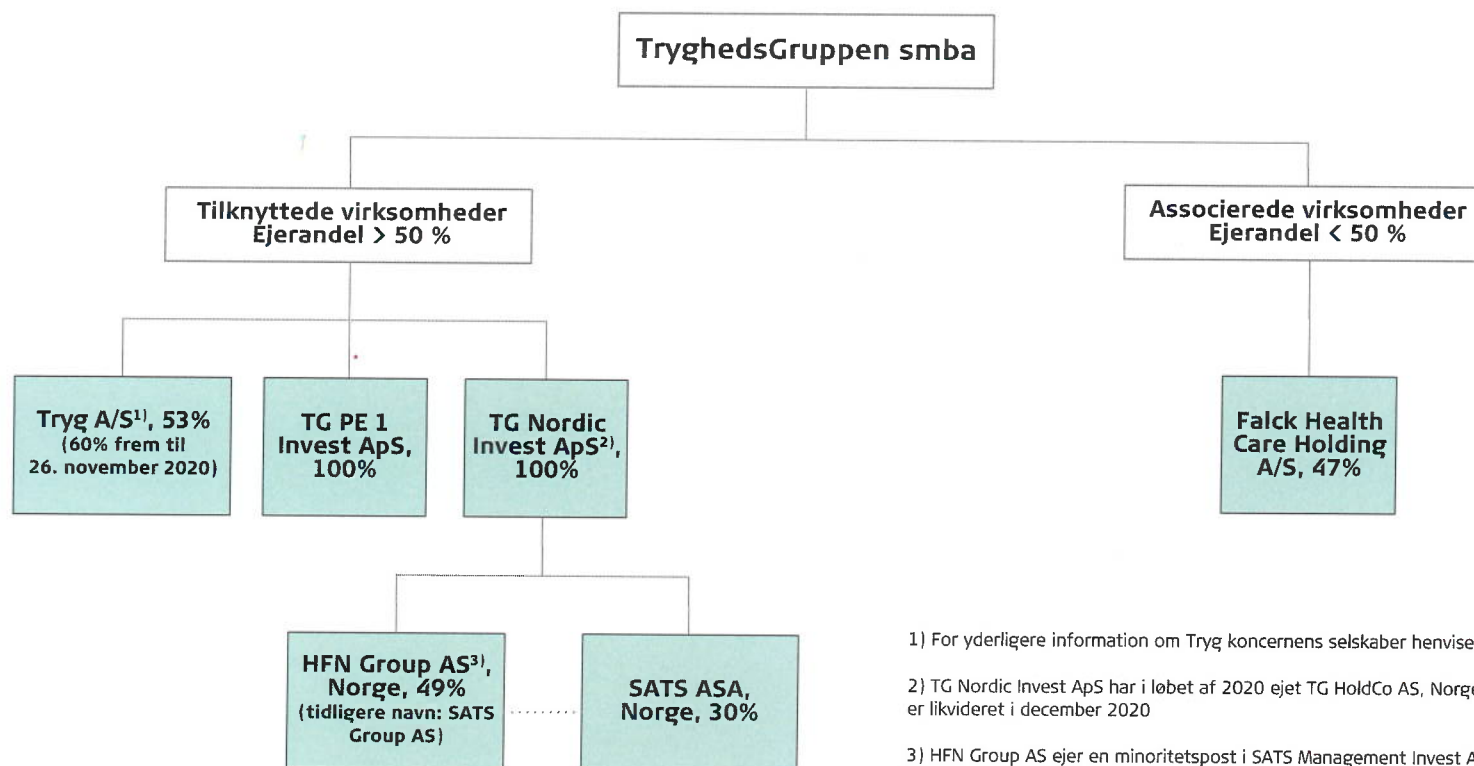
TryghedsGruppen smba

Tilknyttede virksomheder
Ejerandel > 50 %

Associerede virksomheder
Ejerandel < 50 %

Tryg A/S$^{1)}$, 53%
(60% frem til 26. november 2020)

TG PE 1 Invest ApS, 100%

TG Nordic Invest ApS$^{2)}$, 100%

Falck Health Care Holding A/S, 47%

HFN Group AS$^{3)}$, Norge, 49%
(tidligere navn: SATS Group AS)

SATS ASA, Norge, 30%

1) For yderligere information om Tryg koncernens selskaber henvise

2) TG Nordic Invest ApS har i løbet af 2020 ejet TG HoldCo AS, Norge er likvideret i december 2020

3) HFN Group AS ejer en minoritetspost i SATS Management Invest A